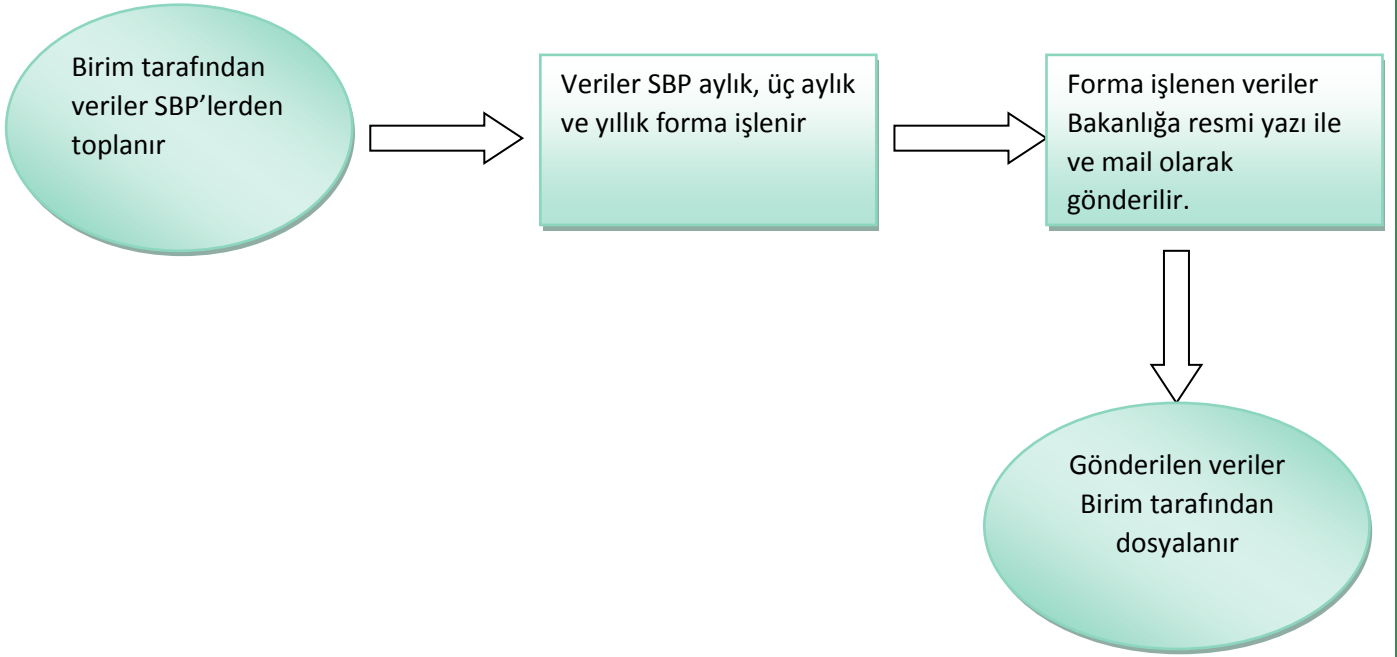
Birim tarafından veriler SBP'lerden toplanır

Veriler SBP aylık, üç aylık ve yıllık forma işlenir

Forma işlenen veriler Bakanlığa resmi yazı ile ve mail olarak gönderilir.

Gönderilen veriler Birim tarafından dosyalanır